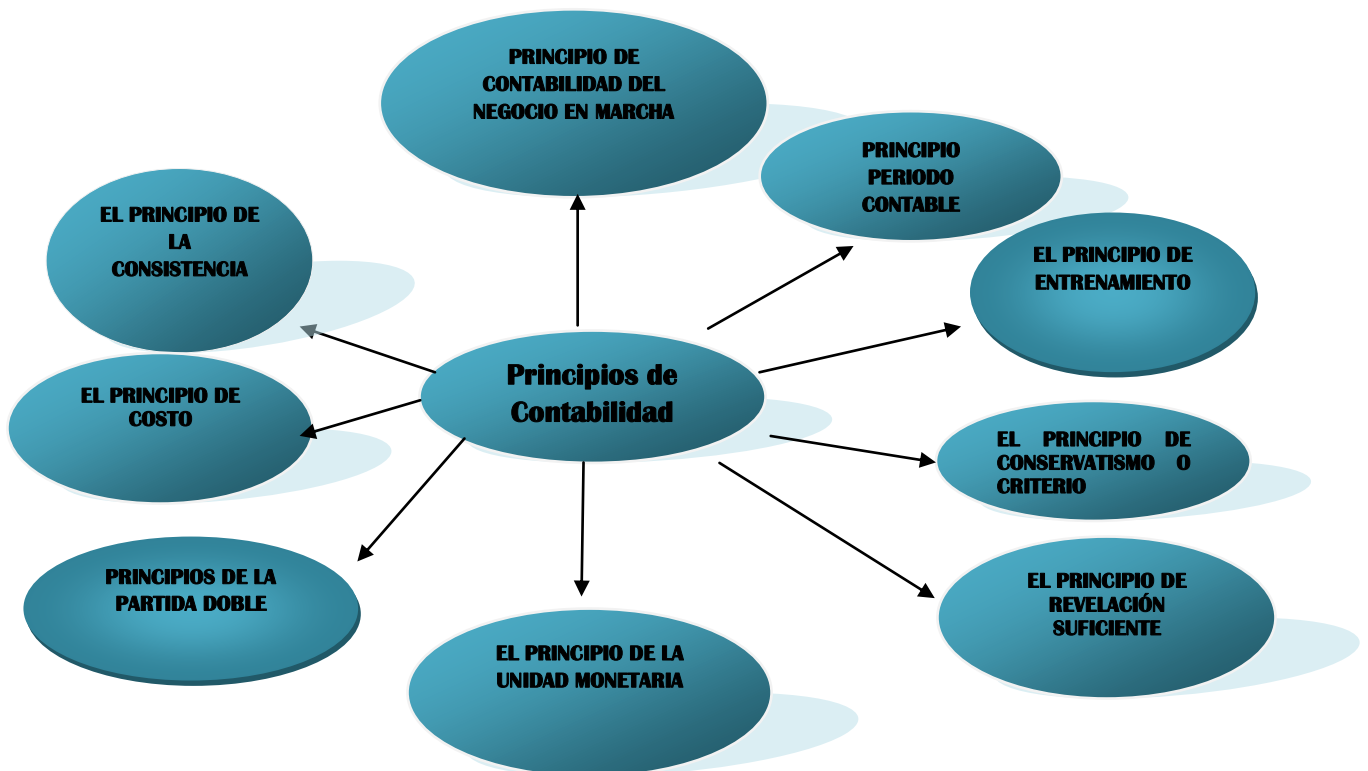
Principios de Contabilidad

PRINCIPIO DE CONTABILIDAD DEL NEGOCIO EN MARCHA

PRINCIPIO PERIODO CONTABLE

EL PRINCIPIO DE ENTRENAMIENTO

EL PRINCIPIO DE CONSERVATISMO O CRITERIO

EL PRINCIPIO DE REVELACIÓN SUFICIENTE

EL PRINCIPIO DE LA UNIDAD MONETARIA

PRINCIPIOS DE LA PARTIDA DOBLE

EL PRINCIPIO DE COSTO

EL PRINCIPIO DE LA CONSISTENCIA